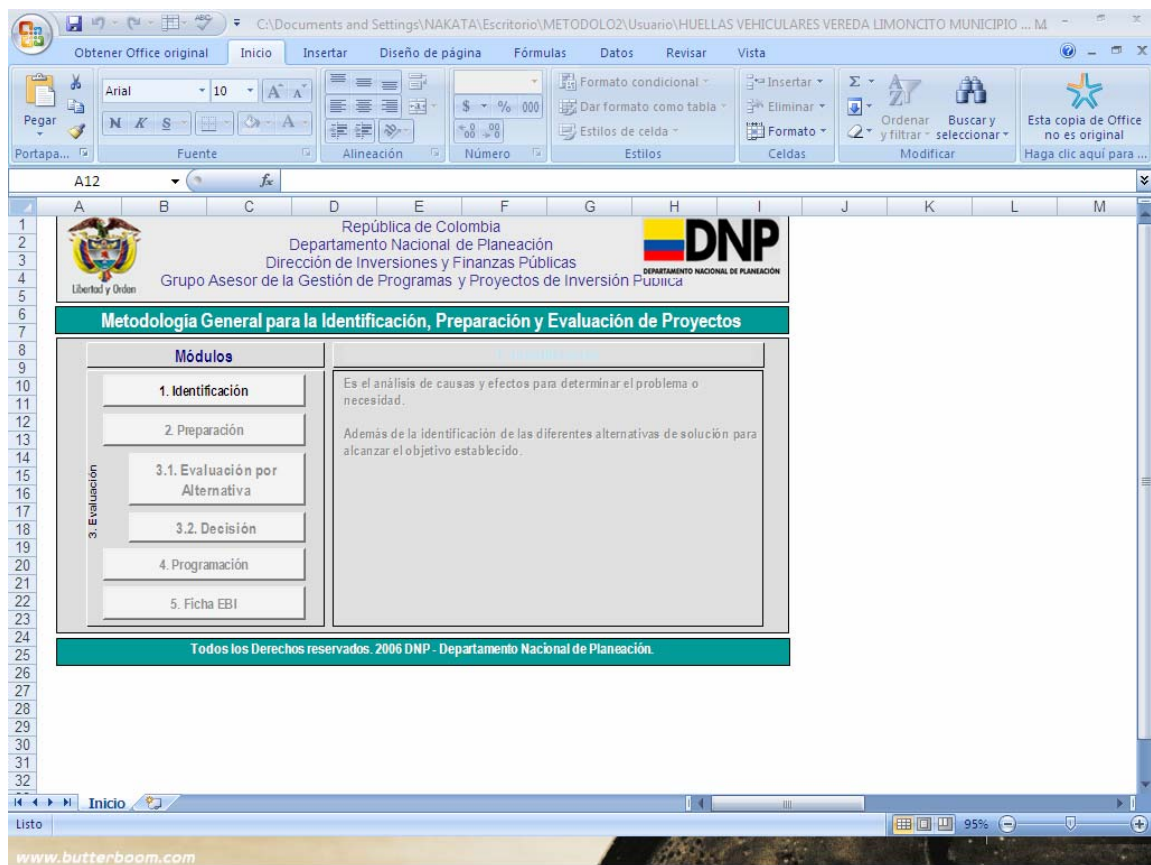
C:\Documents and Settings\NAKATA\Escritorio\METODOLO2\Usuario\HUELLAS VEHICULARES VEREDA LIMONCITO MUNICIPIO ... M

Obtener Office original | Inicio | Insertar | Diseño de página | Fórmulas | Datos | Revisar | Vista

Pegar
Portapa...
Arial | 10
N K S
Fuente
Alineación
$ % 000
Número
Formato condicional
Dar formato como tabla
Estilos de celda
Estilos
Insertar
Eliminar
Formato
Celdas
Σ
Ordenar y filtrar
Buscar y seleccionar
Modificar
Esta copia de Office no es original
Haga clic aquí para ...

A12 | $f_x$

A B C D E F G H I J K L M
1 2 3 4 5 6 7 8 9 10 11 12 13 14 15 16 17 18 19 20 21 22 23 24 25 26 27 28 29 30 31 32

Libertad y Orden

República de Colombia
Departamento Nacional de Planeación
Dirección de Inversiones y Finanzas Públicas
Grupo Asesor de la Gestión de Programas y Proyectos de Inversión Pública

DNP
DEPARTAMENTO NACIONAL DE PLANEACIÓN

Metodología General para la Identificación, Preparación y Evaluación de Proyectos

Módulos

1. Identificación
2. Preparación
3. Evaluación
3.1. Evaluación por Alternativa
3.2. Decisión
4. Programación
5. Ficha EBI

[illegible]

Es el análisis de causas y efectos para determinar el problema o necesidad.

Además de la identificación de las diferentes alternativas de solución para alcanzar el objetivo establecido.

Todos los Derechos reservados. 2006 DNP - Departamento Nacional de Planeación.

Inicio

Listo
95%

www.butterboom.com